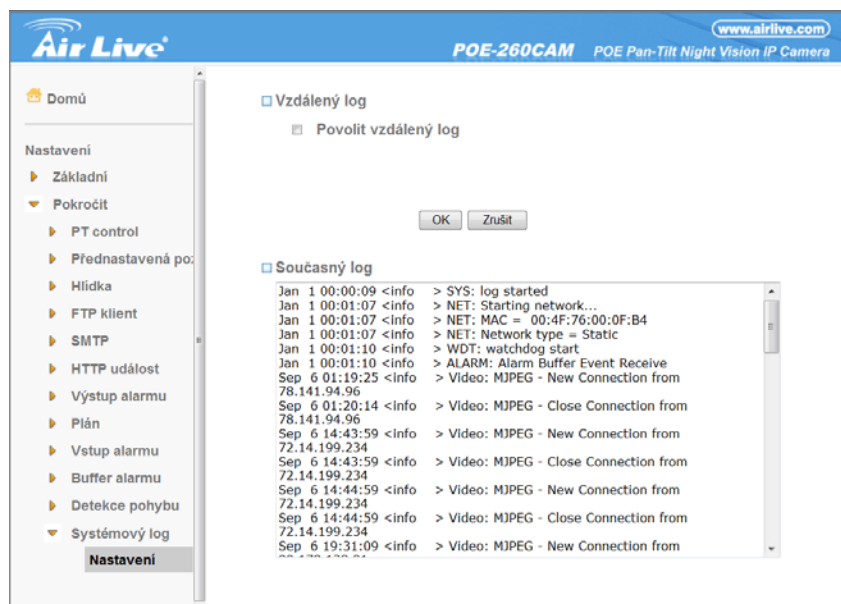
Air Live

www.airlive.com

POE-260CAM POE Pan-Tilt Night Vision IP Camera

Domů

Nastavení

Základní

Pokročit

PT control

Přednastavená po:

Hlídka

FTP klient

SMTP

HTTP událost

Výstup alarmu

Plán

Vstup alarmu

Buffer alarmu

Detekce pohybu

Systémový log

Nastavení

Vzdálený log

Povolit vzdálený log

OK Zrušit

Současný log

Jan 1 00:00:09 <info > SYS: log started
Jan 1 00:01:07 <info > NET: Starting network...
Jan 1 00:01:07 <info > NET: MAC = 00:4F:76:00:0F:B4
Jan 1 00:01:07 <info > NET: Network type = Static
Jan 1 00:01:10 <info > WDT: watchdog start
Jan 1 00:01:10 <info > ALARM: Alarm Buffer Event Receive
Sep 6 01:19:25 <info > Video: MJPEG - New Connection from 78.141.94.96
Sep 6 01:20:14 <info > Video: MJPEG - Close Connection from 78.141.94.96
Sep 6 14:43:59 <info > Video: MJPEG - New Connection from 72.14.199.234
Sep 6 14:43:59 <info > Video: MJPEG - Close Connection from 72.14.199.234
Sep 6 14:44:59 <info > Video: MJPEG - New Connection from 72.14.199.234
Sep 6 14:44:59 <info > Video: MJPEG - Close Connection from 72.14.199.234
Sep 6 19:31:09 <info > Video: MJPEG - New Connection from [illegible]